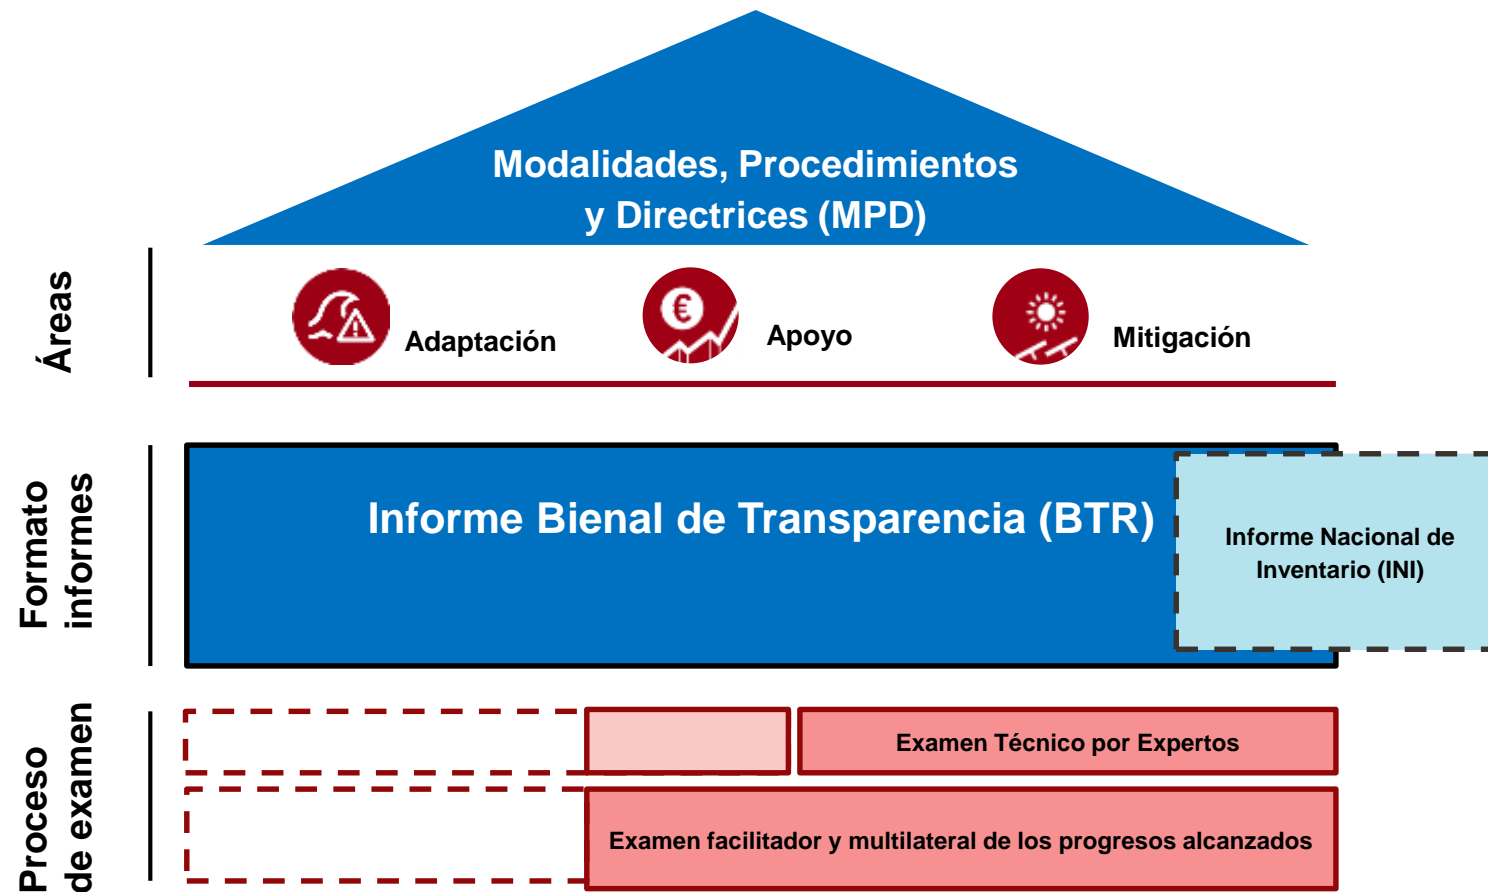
Modalidades, Procedimientos y Directrices (MPD)

Áreas

Adaptación

Apoyo

Mitigación

Formato informes

Informe Bienal de Transparencia (BTR)

Informe Nacional de Inventario (INI)

Proceso de examen

Examen Técnico por Expertos

Examen facilitador y multilateral de los progresos alcanzados